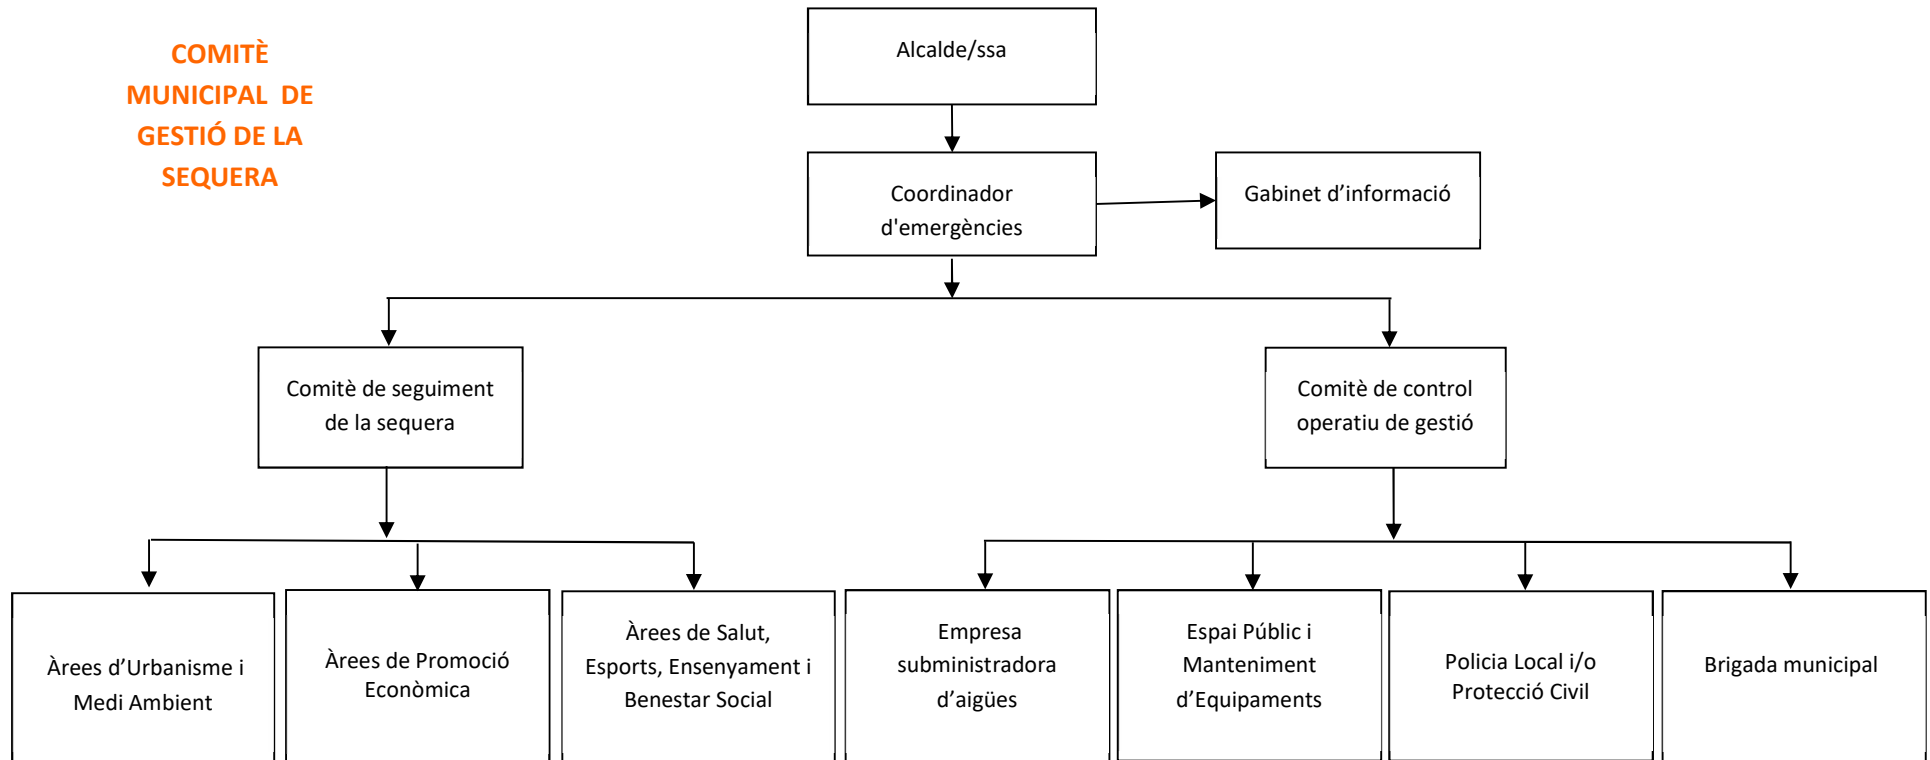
COMITÈ MUNICIPAL DE GESTIÓ DE LA SEQUERA

Alcalde/ssa

Coordinador d'emergències

Gabinet d'informació

Comitè de seguiment de la sequera

Comitè de control operatiu de gestió

Àrees d'Urbanisme i Medi Ambient

Àrees de Promoció Econòmica

Àrees de Salut, Esports, Ensenyament i Benestar Social

Empresa subministradora d'aigües

Espai Públic i Manteniment d'Equipaments

Policia Local i/o Protecció Civil

Brigada municipal